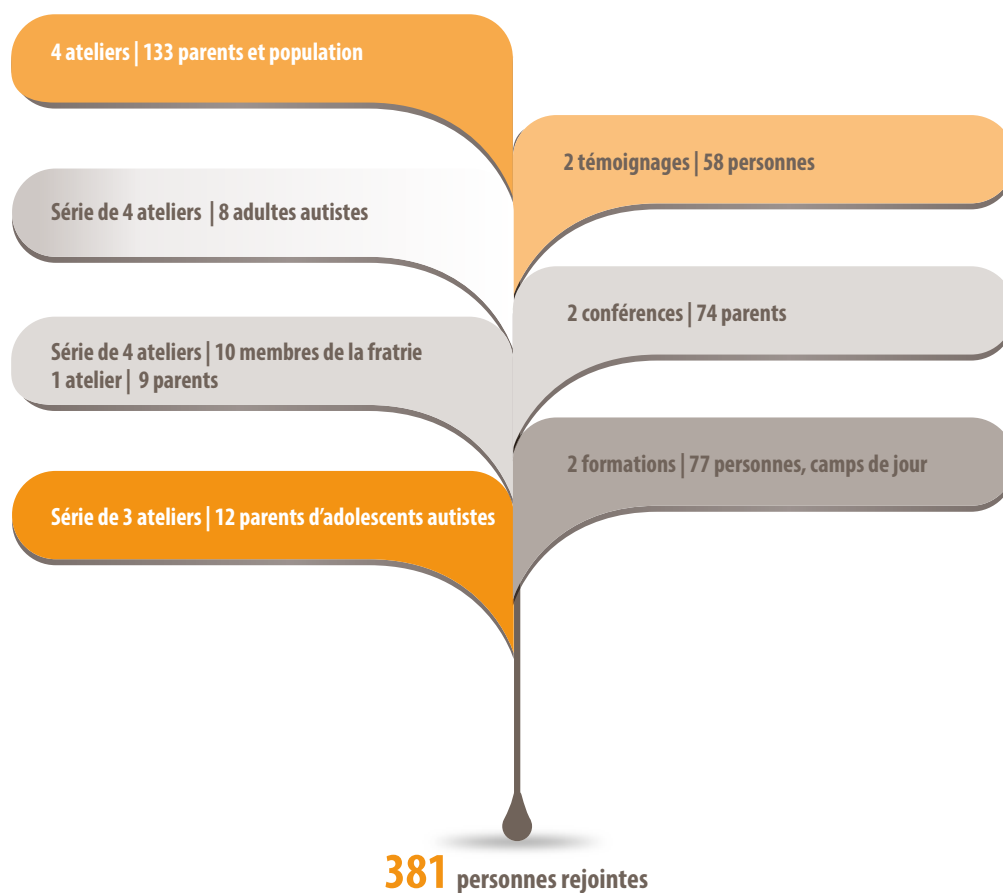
4 ateliers | 133 parents et population

2 témoignages | 58 personnes

Série de 4 ateliers | 8 adultes autistes

2 conférences | 74 parents

Série de 4 ateliers | 10 membres de la fratrie
1 atelier | 9 parents

2 formations | 77 personnes, camps de jour

Série de 3 ateliers | 12 parents d'adolescents autistes

381 personnes rejointes